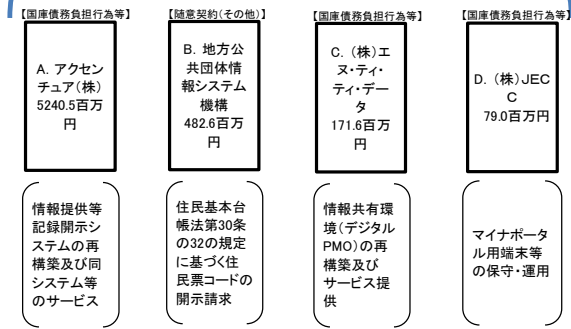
【国庫債務負担行為等】
A. アクセンチュア(株)
5240.5百万円

情報提供等記録開示システムの再構築及び同システム等のサービス

【随意契約(その他)】
B. 地方公共団体情報システム機構
482.6百万円

住民基本台帳法第30条の32の規定に基づく住民票コードの開示請求

【国庫債務負担行為等】
C. (株)エヌ・ティ・ティ・データ
171.6百万円

情報共有環境(デジタルPMO)の再構築及びサービス提供

【国庫債務負担行為等】
D. (株)JECC
79.0百万円

マイナポータル用端末等の保守・運用